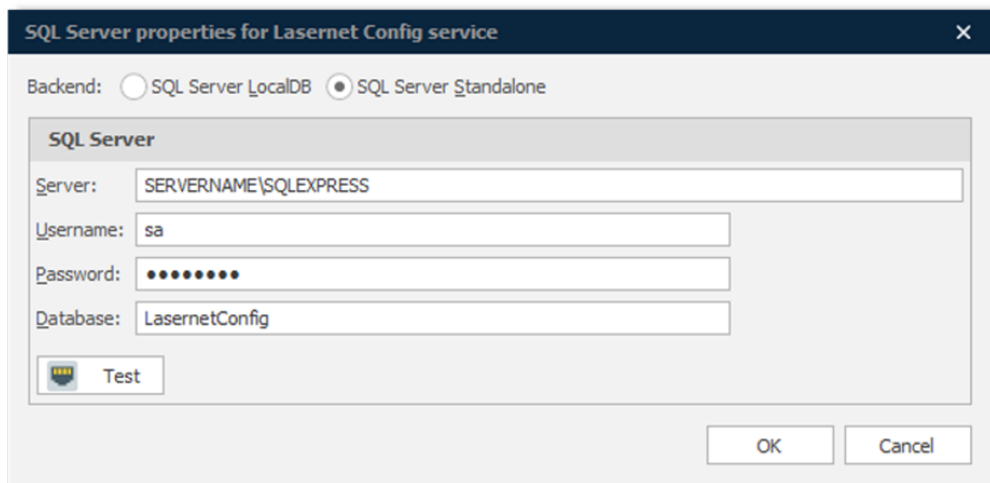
SQL Server properties for Lasernet Config service

×

Backend: SQL Server LocalDB SQL Server Standalone

SQL Server

Server: SERVERNAME\SQLEXPRESS

Username: sa

Password: ••••••••

Database: LasernetConfig

Test

OK

Cancel